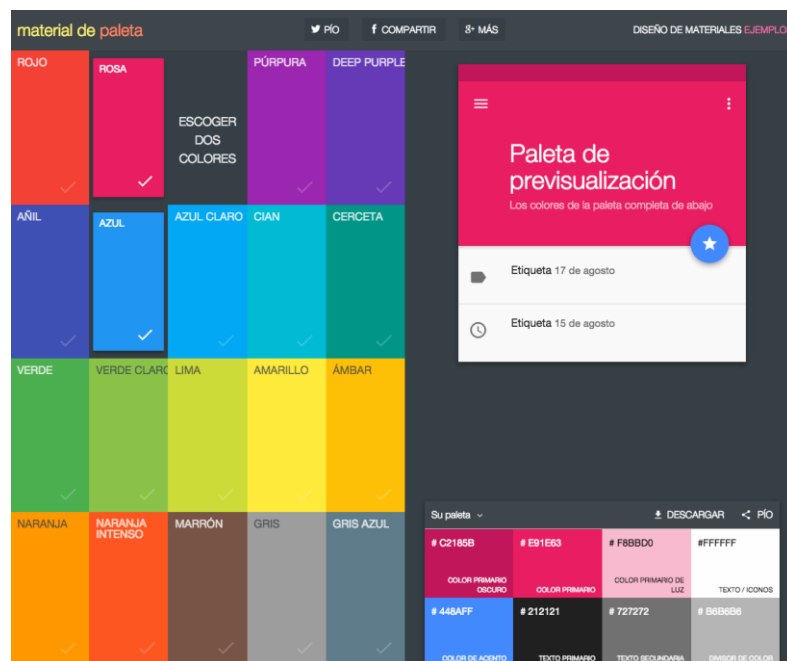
material de paleta

PÍO
COMPARTIR
MÁS

DISEÑO DE MATERIALES EJEMPLO

ROJO
ROSA
ESCOGER DOS COLORES
PÚRPURA
DEEP PURPLE
AÑIL
AZUL
AZUL CLARO
CIAN
CERCETA
VERDE
VERDE CLARO
LIMA
AMARILLO
ÁMBAR
NARANJA
NARANJA INTENSO
MARRÓN
GRIS
GRIS AZUL

Paleta de previsualización
Los colores de la paleta completa de abajo

Etiqueta 17 de agosto
Etiqueta 15 de agosto

Su paleta
DESCARGAR
PÍO

| # C2185B COLOR PRIMARIO OSCURO | # E91E63 COLOR PRIMARIO | # F8BBD0 COLOR PRIMARIO DE LUZ | #FFFFFF TEXTO / ICONOS |
|---|---|---|---|
| # 448AFF COLOR DE ACENTO | # 212121 TEXTO PRIMARIO | # 727272 TEXTO SECUNDARIA | # B6B6B6 DIVISOR DE COLOR |